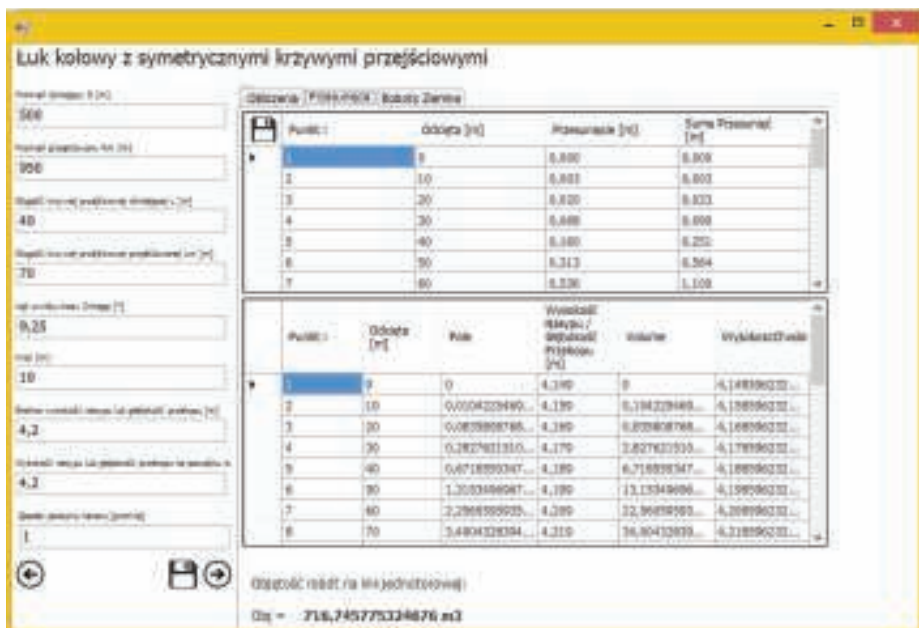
Łuk kołowy z symetrycznymi krzywymi przejściowymi

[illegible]
500
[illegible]
950
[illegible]
40
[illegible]
70
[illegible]
9,25
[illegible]
10
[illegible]
4,2
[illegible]
4,2
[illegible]
1

Obliczenia | Przesunięcia | Roboty Ziemne

| Punkt | Odcięta [m] | Przesunięcie [m] | Suma Przesunięć [m] |
|---|---|---|---|
| 1 | 0 | 0,000 | 0,000 |
| 2 | 10 | 0,003 | 0,003 |
| 3 | 20 | 0,020 | 0,023 |
| 4 | 30 | 0,088 | 0,088 |
| 5 | 40 | 0,160 | 0,252 |
| 6 | 50 | 0,313 | 0,564 |
| 7 | 60 | 0,536 | 1,100 |

| Punkt | Odcięta [m] | Pole | Wysokość Nasypu / Głębokość Przekopu [m] | Volume | WysokośćTwała |
|---|---|---|---|---|---|
| 1 | 0 | 0 | 4,190 | 0 | 4,149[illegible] |
| 2 | 10 | 0,0104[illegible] | 4,190 | 0,104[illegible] | 4,159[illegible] |
| 3 | 20 | 0,0835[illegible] | 4,160 | 0,835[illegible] | 4,169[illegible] |
| 4 | 30 | 0,2827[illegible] | 4,170 | 2,827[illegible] | 4,179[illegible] |
| 5 | 40 | 0,6718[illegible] | 4,180 | 6,718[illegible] | 4,189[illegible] |
| 6 | 50 | 1,3133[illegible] | 4,190 | 13,133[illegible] | 4,199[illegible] |
| 7 | 60 | 2,2965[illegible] | 4,200 | 22,965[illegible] | 4,209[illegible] |
| 8 | 70 | 3,6404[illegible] | 4,210 | 36,404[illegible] | 4,219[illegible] |

Objętość robót na km jednotorowej:

Obj = 716,7457753248676 m3